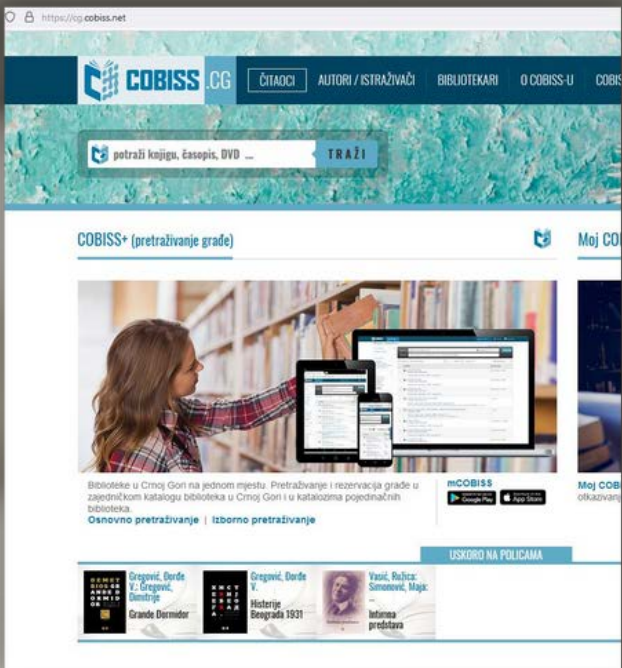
https://cg.cobiss.net

COBISS .CG ČITAOCI AUTORI / ISTRAŽIVAČI BIBLIOTEKARI O COBISS-U COBIS

potraži knjigu, časopis, DVD ... TRAŽI

COBISS+ (pretraživanje građe)

Moj CO

Biblioteke u Crnoj Gori na jednom mjestu. Pretraživanje i rezervacija građe u zajedničkom katalogu biblioteka u Crnoj Gori i u katalozima pojedinačnih biblioteka.

Osnovno pretraživanje | Izborno pretraživanje

mCOBISS

Google Play App Store

Moj COB otkazivan

USKORO NA POLICAMA

Gregović, Đorđe V.; Gregović, Dimitrije
Grande Dormidor

Gregović, Đorđe V.
Histerije Beograda 1931

Vasić, Ružica; Simonović, Maja; ...
Intimna predstava